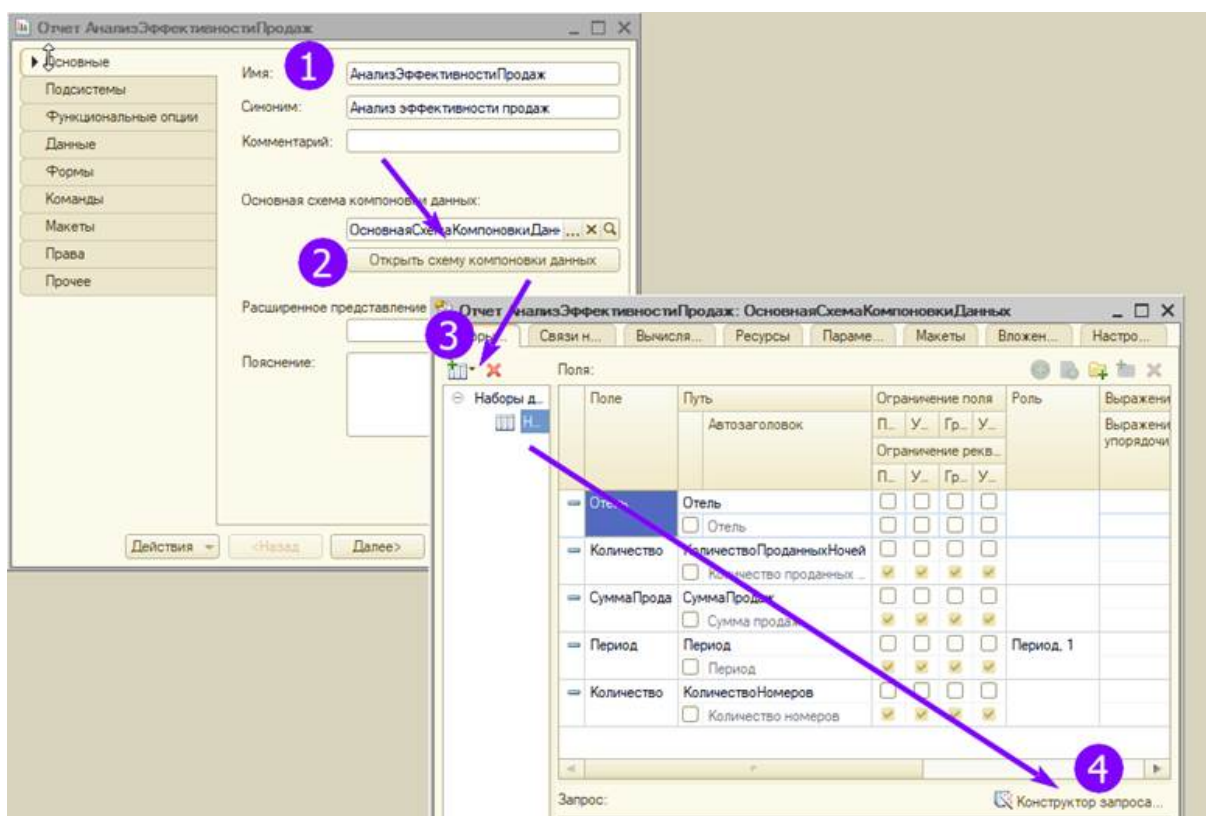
Отчет АнализЭффективностиПродаж

Основные
Подсистемы
Функциональные опции
Данные
Формы
Команды
Макеты
Права
Прочее

1
Имя: АнализЭффективностиПродаж
Синоним: Анализ эффективности продаж
Комментарий:

Основная схема компоновки данных:
ОсновнаяСхемаКомпоновкиДан ...
2
Открыть схему компоновки данных

Расширенное представление

Пояснение:

Действия
<Назад
Далее>

Отчет АнализЭффективностиПродаж: ОсновнаяСхемаКомпоновкиДанных
3
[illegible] | Связи н... | Вычисля... | Ресурсы | Параме... | Макеты | Вложен... | Настро...

Поля:
Наборы д...
Н...

| | Поле | Путь | Ограничение поля | | | | Роль | Выражени |
|---|---|---|---|---|---|---|---|---|
| | | Автозаголовок | П... | У... | Гр... | У... | | Выражени упорядочи |
| | | | Ограничение рекв... | | | | | |
| | | | П... | У... | Гр... | У... | | |
| — | Отель | Отель | | | | | | |
| | | Отель | | | | | | |
| — | Количество | КоличествоПроданныхНочей | | | | | | |
| | | Количество проданных ... | | | | | | |
| — | СуммаПрода | СуммаПродаж | | | | | | |
| | | Сумма продаж | | | | | | |
| — | Период | Период | | | | | Период, 1 | |
| | | Период | | | | | | |
| — | Количество | КоличествоНомеров | | | | | | |
| | | Количество номеров | | | | | | |

4
Запрос:
Конструктор запроса...